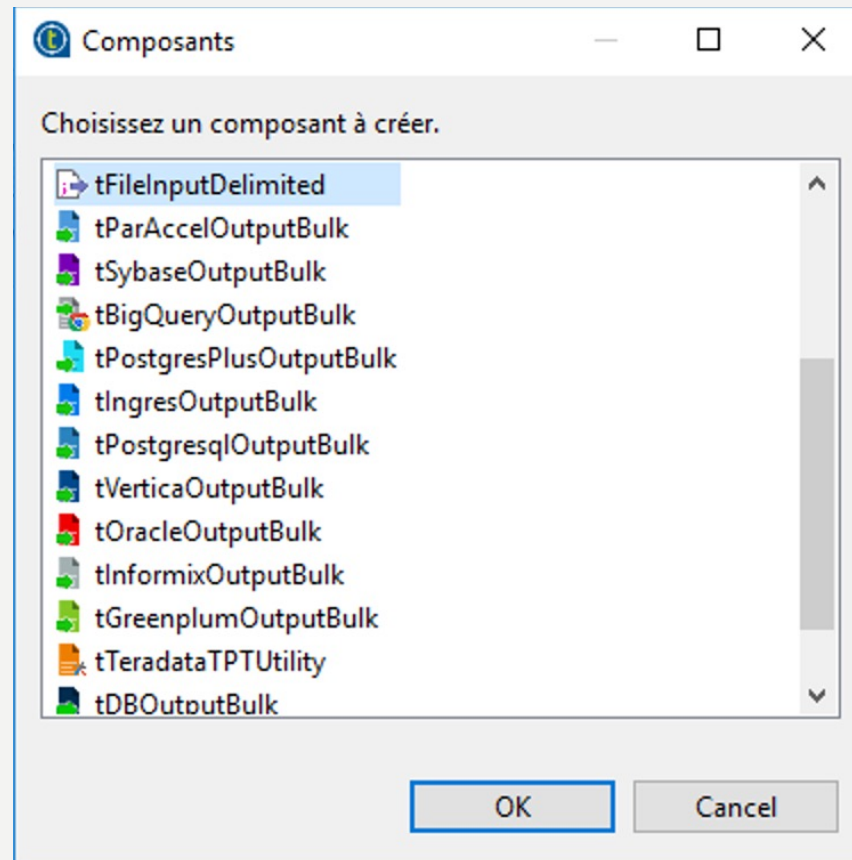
Composants

Choisissez un composant à créer.

tFileInputDelimited
tParAccelOutputBulk
tSybaseOutputBulk
tBigQueryOutputBulk
tPostgresPlusOutputBulk
tIngresOutputBulk
tPostgresqlOutputBulk
tVerticaOutputBulk
tOracleOutputBulk
tInformixOutputBulk
tGreenplumOutputBulk
tTeradataTPTUtility
tDBOutputBulk

OK
Cancel